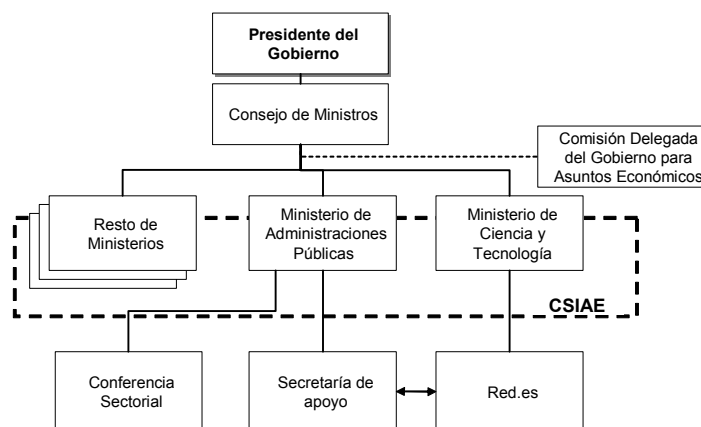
Presidente del Gobierno

Consejo de Ministros

Comisión Delegada del Gobierno para Asuntos Económicos

Resto de Ministerios

Ministerio de Administraciones Públicas

Ministerio de Ciencia y Tecnología

CSIAE

Conferencia Sectorial

Secretaría de apoyo

Red.es